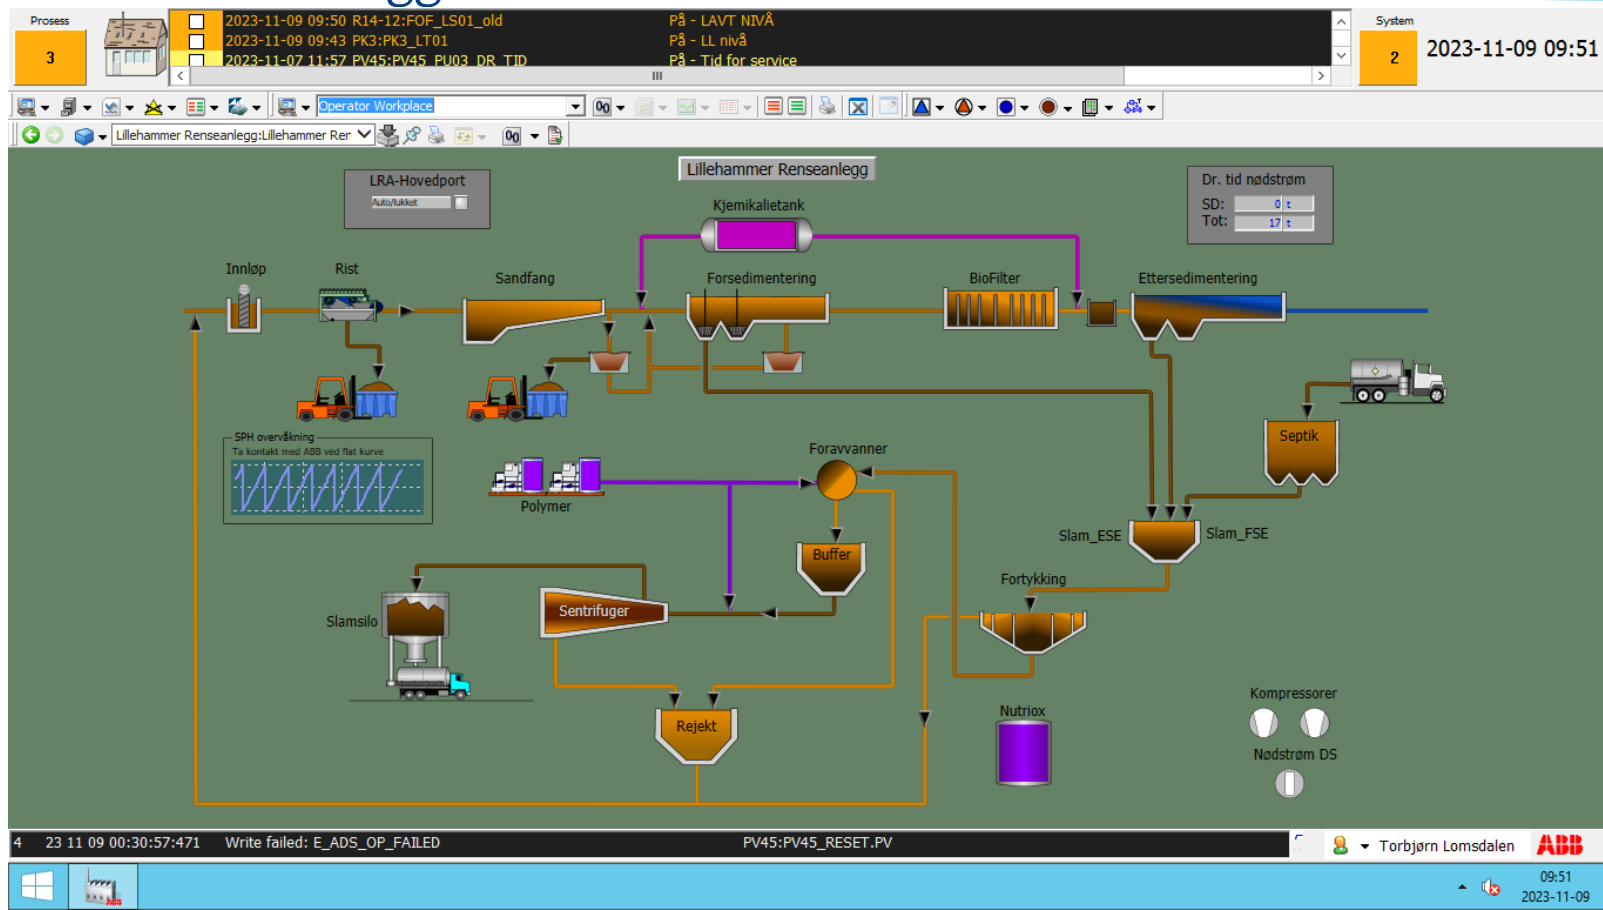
Prosess
3

2023-11-09 09:50 R14-12:FOF_LS01_old På - LAVT NIVÅ
2023-11-09 09:43 PK3:PK3_LT01 På - LL nivå
2023-11-07 11:57 PV45:PV45_PU03_DR_TID På - Tid for service

System
2
2023-11-09 09:51

Operator Workplace
Lillehammer Renseanlegg:Lillehammer Ren

Lillehammer Renseanlegg

LRA-Hovedport
Auto/lukket

Dr. tid nødstrøm
SD: 0 t
Tot: 17 t

Kjemikalietank
Innløp
Rist
Sandfang
Forsedimentering
BioFilter
Ettersedimentering

SPH overvåkning
Ta kontakt med ABB ved flat kurve

Septik
Foravvanner
Polymer
Buffer
Slam_ESE
Slam_FSE
Fortykking
Slamsilo
Sentrifuger
Rejekt
Nutriox
Kompressorer
Nødstrøm DS

4 23 11 09 00:30:57:471 Write failed: E_ADS_OP_FAILED PV45:PV45_RESET.PV
Torbjørn Lomsdalen
ABB
09:51
2023-11-09